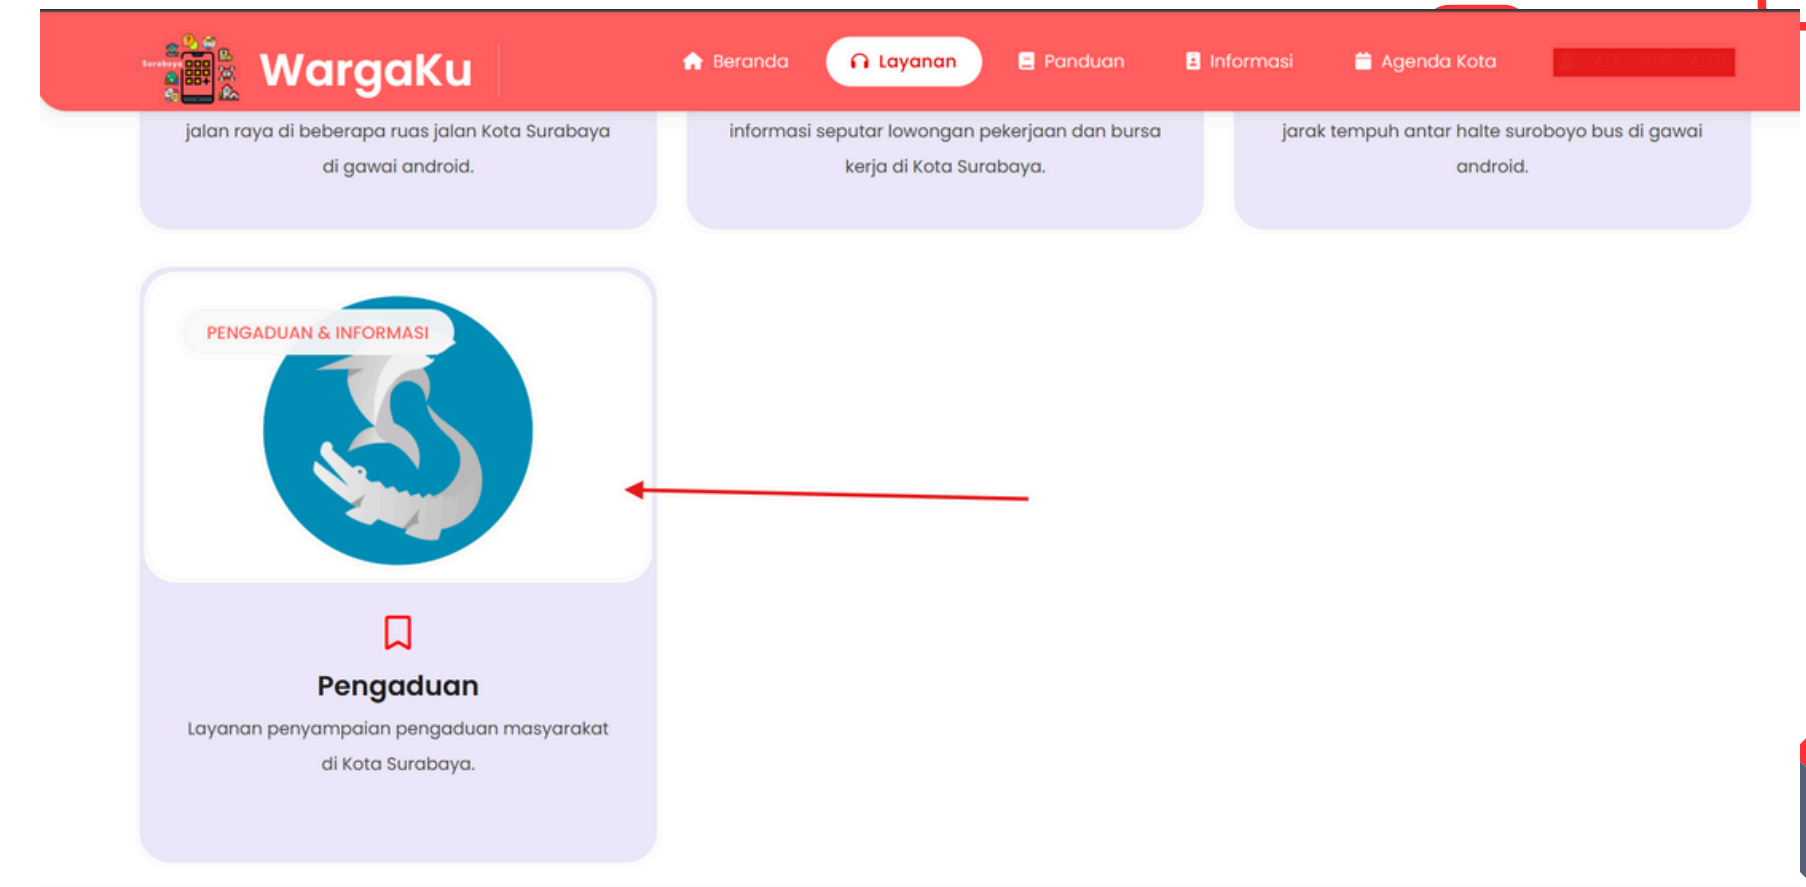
Surabaya WargaKu

Beranda Layanan Panduan Informasi Agenda Kota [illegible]

jalan raya di beberapa ruas jalan Kota Surabaya di gawai android.

informasi seputar lowongan pekerjaan dan bursa kerja di Kota Surabaya.

jarak tempuh antar halte suroboyo bus di gawai android.

PENGADUAN & INFORMASI

Pengaduan

Layanan penyampaian pengaduan masyarakat di Kota Surabaya.